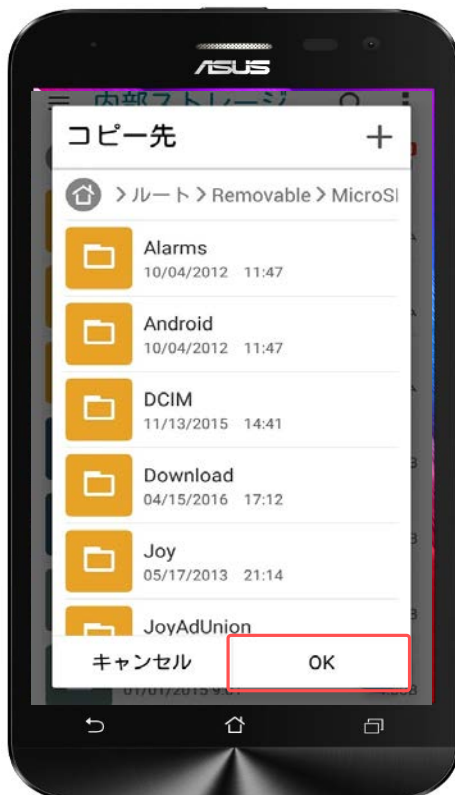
ASUS

内部ストレージ

コピー先 +

> ルート > Removable > MicroSI

Alarms
10/04/2012 11:47

Android
10/04/2012 11:47

DCIM
11/13/2015 14:41

Download
04/15/2016 17:12

Joy
05/17/2013 21:14

JoyAdUnion

キャンセル OK